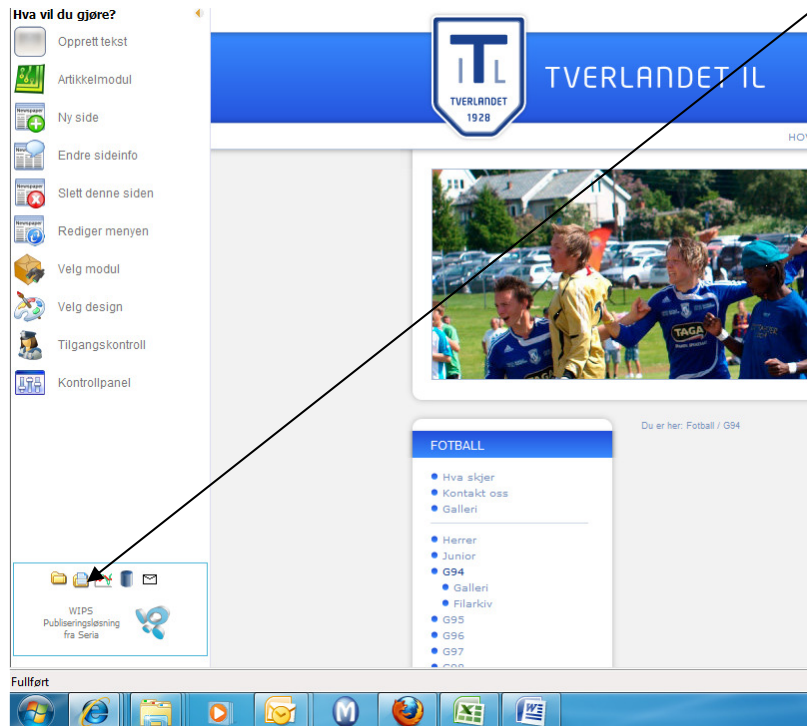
Hva vil du gjøre?

Opprett tekst

Artikkelmodul

Ny side

Endre sideinfo

Slett denne siden

Rediger menyen

Velg modul

Velg design

Tilgangskontroll

Kontrollpanel

WIPS Publiseringsløsning fra Seria

ITL TVERLANDET 1928

TVERLANDET IL

HOV

TAGA

Du er her: Fotball / G94

FOTBALL

Hva skjer

Kontakt oss

Galleri

Herrer

Junior

G94

Galleri

Filarkiv

G95

G96

G97

G98

Fullført